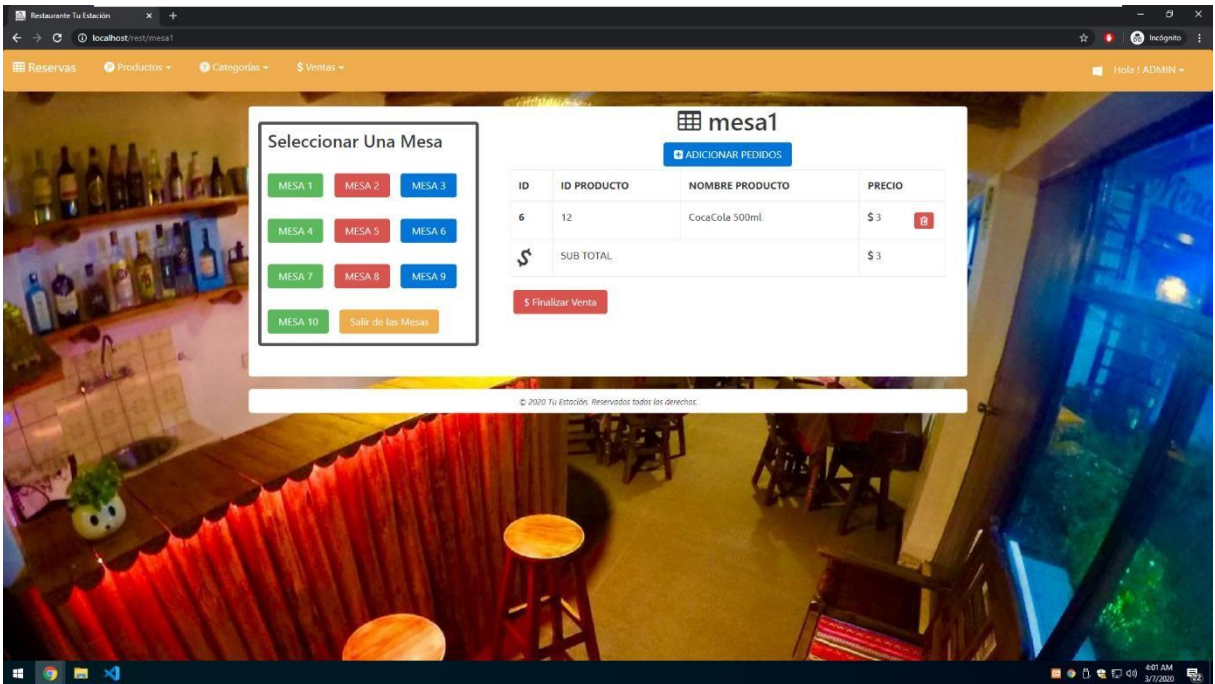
Restaurante Tu Estación × +

localhost/rest/mesa1

Incógnito

Reservas Productos Categorías $ Ventas

Hola ! ADMIN

Seleccionar Una Mesa

MESA 1 MESA 2 MESA 3

MESA 4 MESA 5 MESA 6

MESA 7 MESA 8 MESA 9

MESA 10 Salir de las Mesas

mesa1

ADICIONAR PEDIDOS

| ID | ID PRODUCTO | NOMBRE PRODUCTO | PRECIO |
|---|---|---|---|
| 6 | 12 | CocaCola 500ml | $ 3 |
| $ | SUB TOTAL | | $ 3 |

$ Finalizar Venta

© 2020 Tu Estación. Reservados todos los derechos.

4:01 AM
3/7/2020